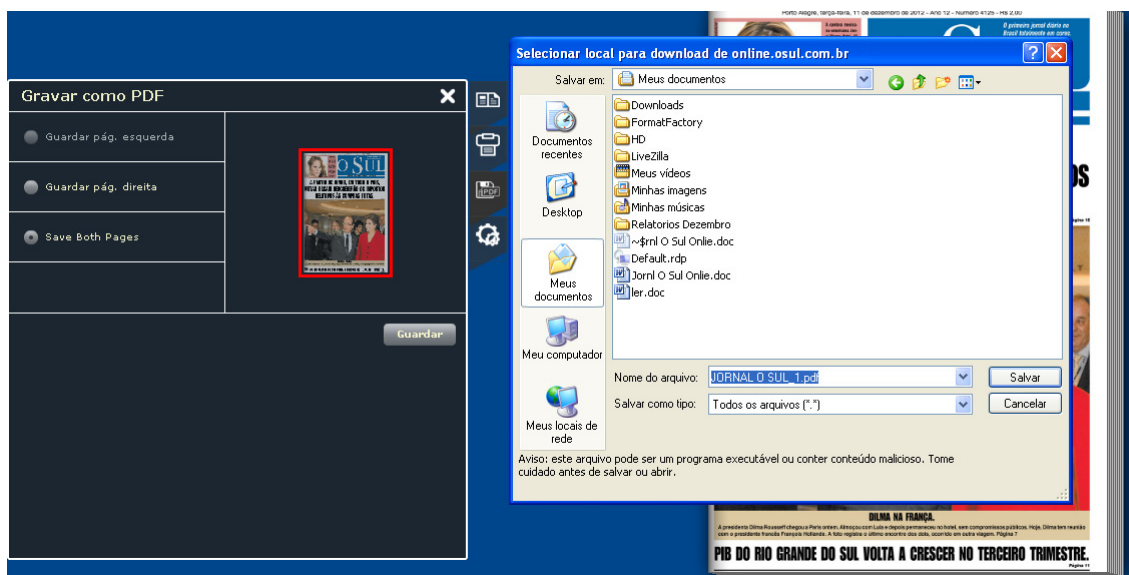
Gravar como PDF

Guardar pág. esquerda

Guardar pág. direita

Save Both Pages

Guardar

Porto Alegre, terça-feira, 11 de dezembro de 2012 - Ano 12 - Número 4125 - R$ 2,00

O primeiro jornal diário no Brasil totalmente em cores.

Selecionar local para download de online.osul.com.br

Salvar em: Meus documentos

Documentos recentes

Desktop

Meus documentos

Meu computador

Meus locais de rede

Downloads
FormatFactory
HD
LiveZilla
Meus vídeos
Minhas imagens
Minhas músicas
Relatorios Dezembro
~$rnl O Sul Onlie.doc
Default.rdp
Jornl O Sul Onlie.doc
ler.doc

Nome do arquivo: JORNAL O SUL_1.pdf

Salvar como tipo: Todos os arquivos (*.*)

Salvar

Cancelar

Aviso: este arquivo pode ser um programa executável ou conter conteúdo malicioso. Tome cuidado antes de salvar ou abrir.

OS

DILMA NA FRANÇA.

A presidenta Dilma Rousseff chegou a Paris ontem. Almoçou com Lula e depois permaneceu no hotel, sem compromissos públicos. Hoje, Dilma tem reunião com o presidente francês François Hollande. A foto registra o último encontro dos dois, ocorrido em outra viagem. Página 7

PIB DO RIO GRANDE DO SUL VOLTA A CRESCER NO TERCEIRO TRIMESTRE.

Página 11